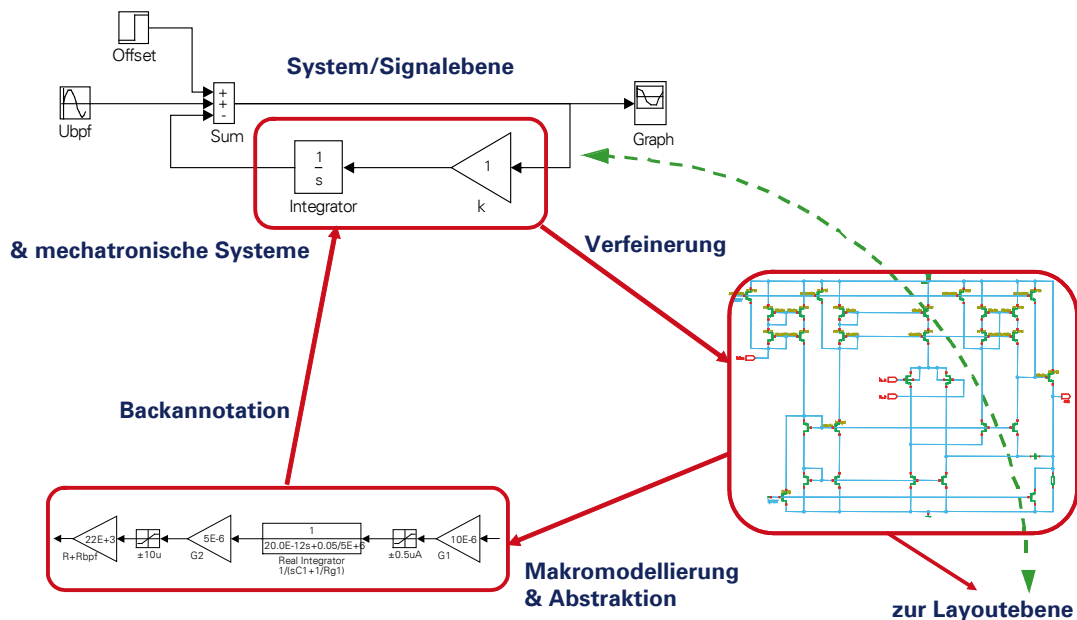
Offset

System/Signalebene

Ubpf

+
+
-
Sum

Graph

$\frac{1}{s}$
Integrator

1
k

& mechatronische Systeme

Verfeinerung

Backannotation

22E+3
R+Rbpf

±10u

5E-6
G2

1
20.0E-12s+0.05/5E+6
Real Integrator
1/(sC1+1/Rg1)

±0.5uA

10E-6
G1

Makromodellierung & Abstraktion

zur Layoutebene